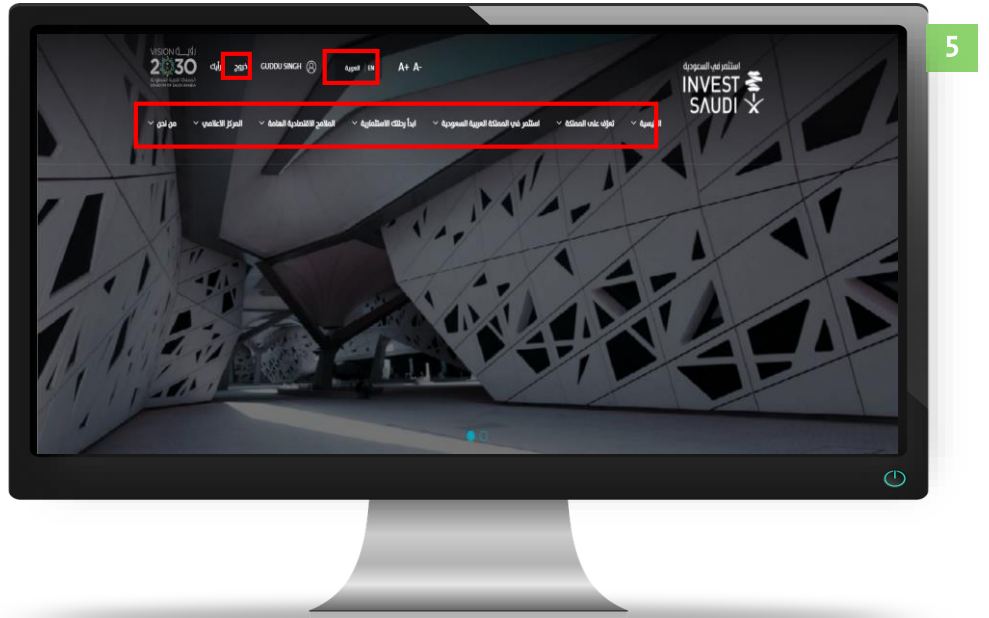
5

VISION رؤية
2030
المملكة العربية السعودية
KINGDOM OF SAUDI ARABIA

خروج رأيك GUDDU SINGH

العربية EN

A+ A-

استثمر في السعودية
INVEST SAUDI

الرئيسية تعرّف على المملكة استثمر في المملكة العربية السعودية ابدأ رحلتك الاستثمارية الملامح الاقتصادية العامة المركز الاعلامي من نحن